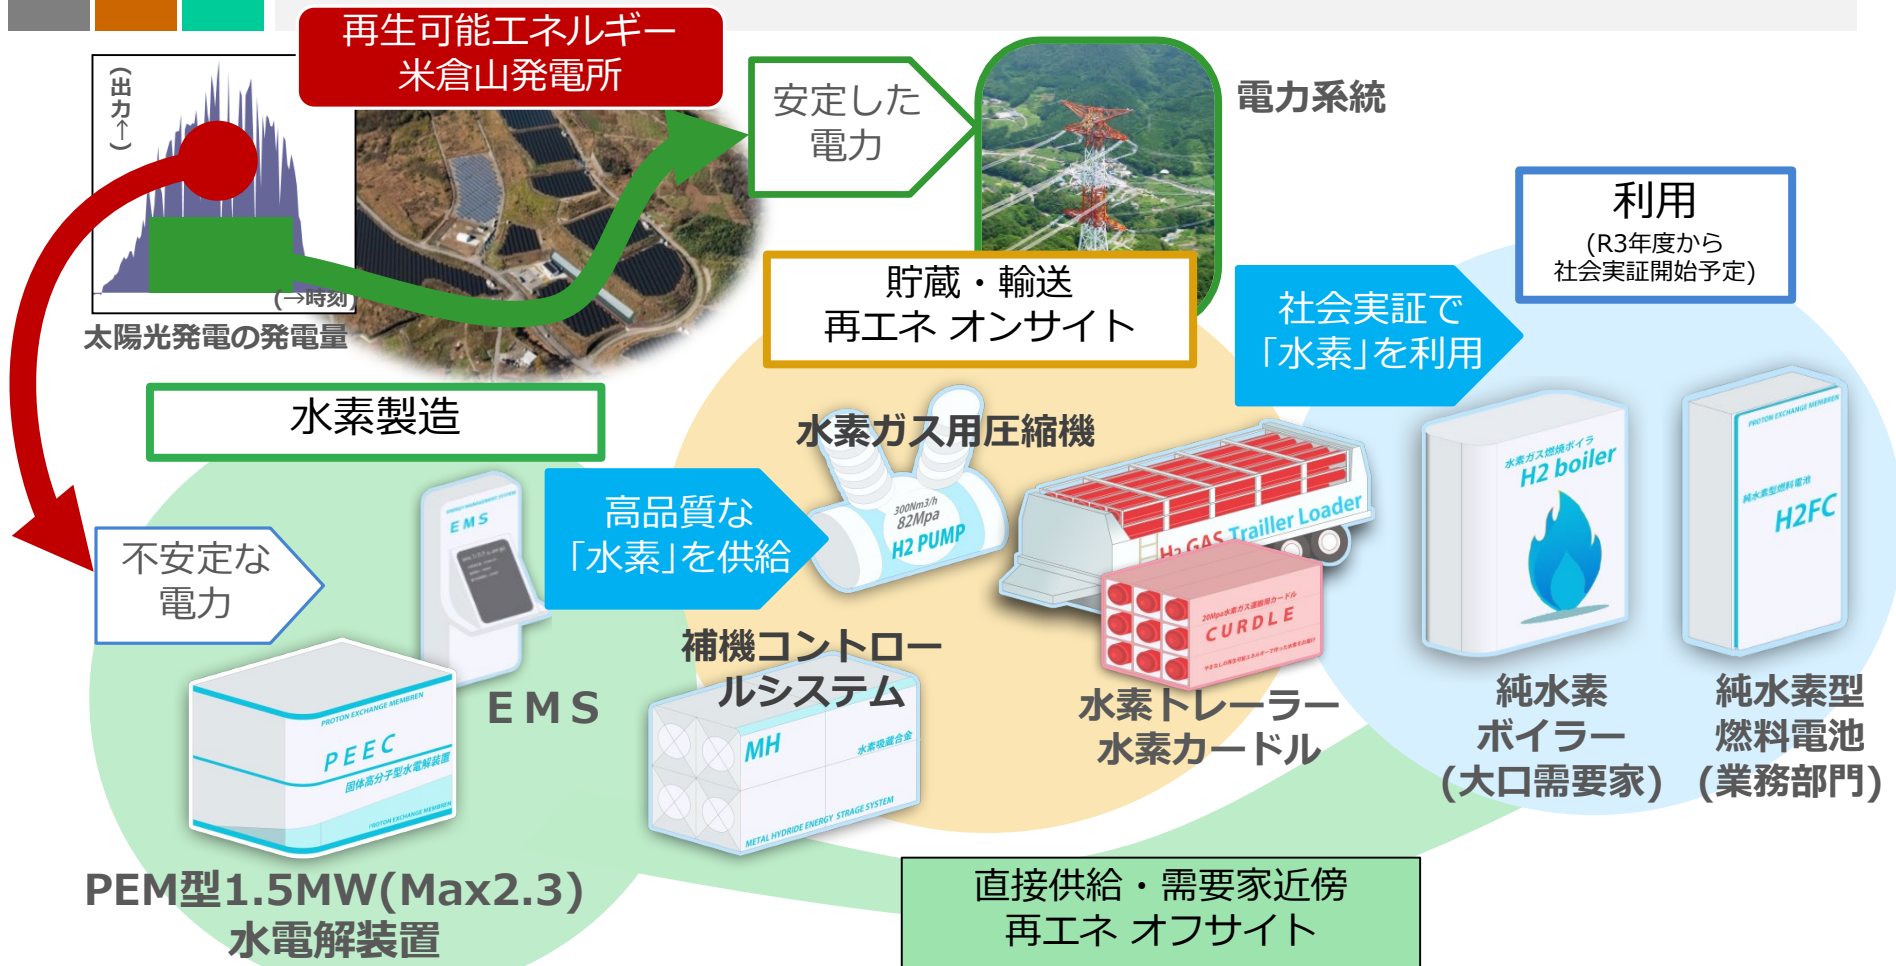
再生可能エネルギー
米倉山発電所

(出力→)

(→時刻)

太陽光発電の発電量

安定した
電力

電力系統

利用
(R3年度から
社会実証開始予定)

貯蔵・輸送
再エネ オンサイト

社会実証で
「水素」を利用

水素製造

水素ガス用圧縮機

300Nm3/h
82Mpa
H2 PUMP

H2 GAS Trailler Loader

水素ガス燃焼ボイラ
H2 boiler

純水素型燃料電池
H2FC

PROTON EXCHANGE MEMBREN

不安定な
電力

EMS

高品質な
「水素」を供給

補機コントロールシステム

CURDLE

水素トレーラー
水素カードル

純水素
ボイラー
(大口需要家)

純水素型
燃料電池
(業務部門)

PROTON EXCHANGE MEMBREN
PEEC
固体高分子型水電解装置
PROTON EXCHANGE MEMBREN

EMS

MH
水素吸蔵合金
METAL HYDRIDE ENERGY STRAGE SYSTEM

PEM型1.5MW(Max2.3)
水電解装置

直接供給・需要家近傍
再エネ オフサイト